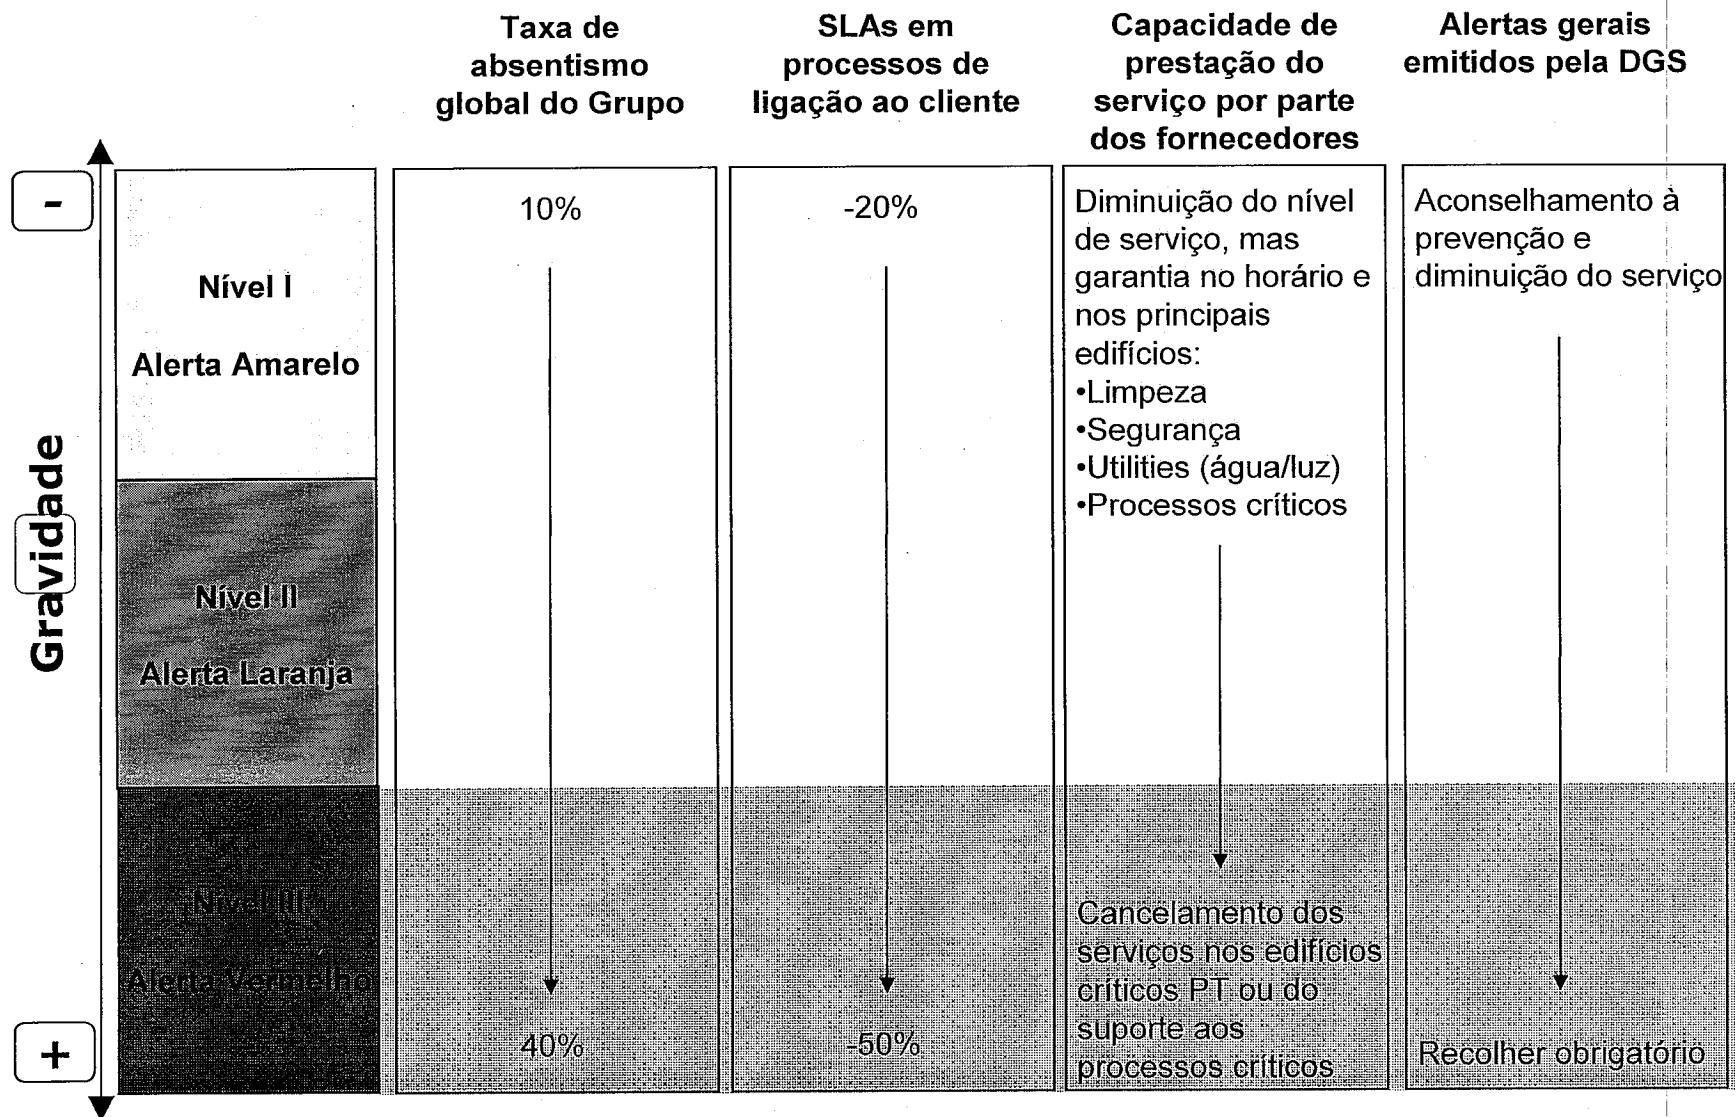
Taxa de absentismo global do Grupo

SLAs em processos de ligação ao cliente

Capacidade de prestação do serviço por parte dos fornecedores

Alertas gerais emitidos pela DGS

-

Gravidade

+

Nível I

Alerta Amarelo

Nível II

Alerta Laranja

Nível III

Alerta Vermelho

10%

40%

-20%

-50%

Diminuição do nível de serviço, mas garantia no horário e nos principais edifícios:
•Limpeza
•Segurança
•Utilities (água/luz)
•Processos críticos

Cancelamento dos serviços nos edifícios críticos PT ou do suporte aos processos críticos

Aconselhamento à prevenção e diminuição do serviço

Recolher obrigatório